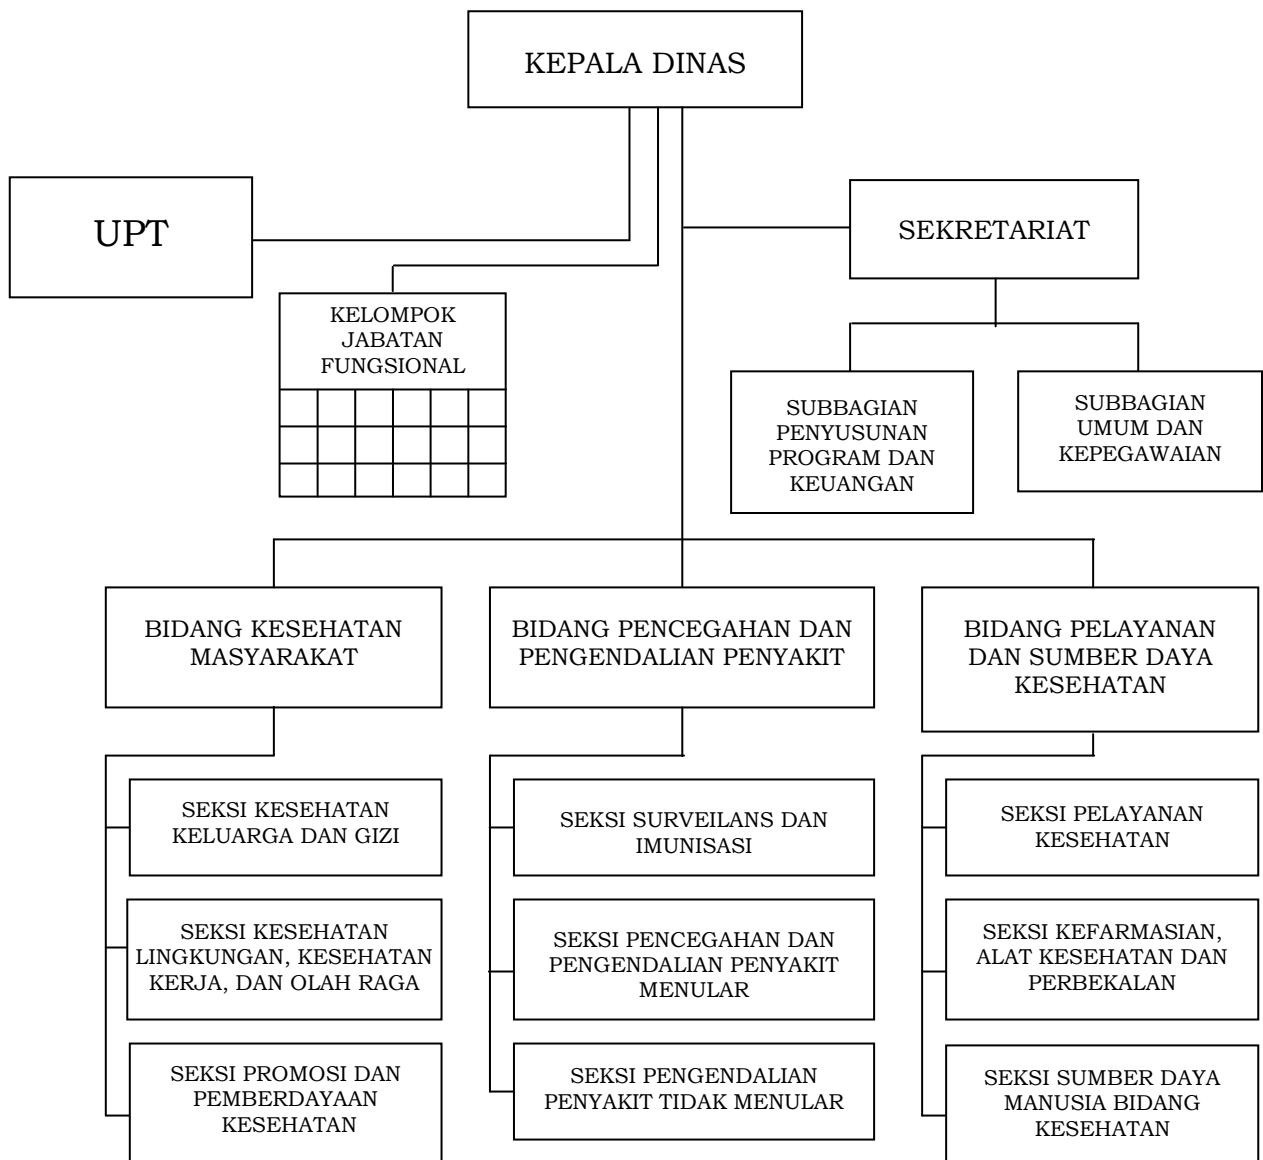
KEPALA DINAS

UPT

KELOMPOK JABATAN FUNGSIONAL

SEKRETARIAT

SUBBAGIAN PENYUSUNAN PROGRAM DAN KEUANGAN

SUBBAGIAN UMUM DAN KEPEGAWAIAN

BIDANG KESEHATAN MASYARAKAT

SEKSI KESEHATAN KELUARGA DAN GIZI

SEKSI KESEHATAN LINGKUNGAN, KESEHATAN KERJA, DAN OLAH RAGA

SEKSI PROMOSI DAN PEMBERDAYAAN KESEHATAN

BIDANG PENCEGAHAN DAN PENGENDALIAN PENYAKIT

SEKSI SURVEILANS DAN IMUNISASI

SEKSI PENCEGAHAN DAN PENGENDALIAN PENYAKIT MENULAR

SEKSI PENGENDALIAN PENYAKIT TIDAK MENULAR

BIDANG PELAYANAN DAN SUMBER DAYA KESEHATAN

SEKSI PELAYANAN KESEHATAN

SEKSI KEFARMASIAN, ALAT KESEHATAN DAN PERBEKALAN

SEKSI SUMBER DAYA MANUSIA BIDANG KESEHATAN